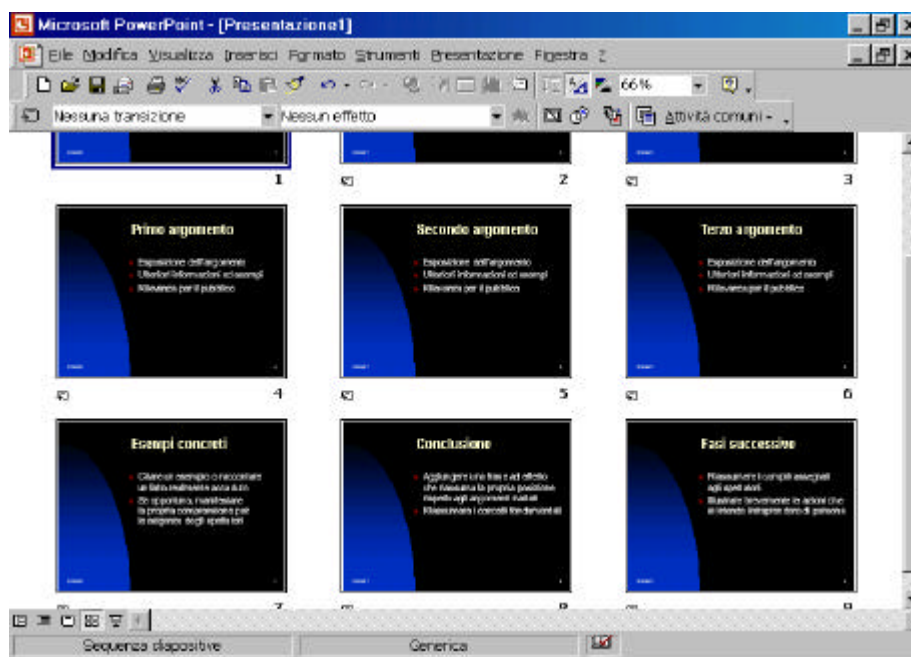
Microsoft PowerPoint - [Presentazione1]

File Modifica Visualizza Inserisci Formato Strumenti Presentazione Finestra ?

66%

Nessuna transizione

Nessun effetto

Attività comuni

1

2

3

Primo argomento

Esposizione dell'argomento
Ulteriori informazioni ed esempi
Rilevanza per il pubblico

4

Secondo argomento

Esposizione dell'argomento
Ulteriori informazioni ed esempi
Rilevanza per il pubblico

5

Terzo argomento

Esposizione dell'argomento
Ulteriori informazioni ed esempi
Rilevanza per il pubblico

6

Esempi concreti

Citare un esempio o raccontare un fatto realmente accaduto
Se opportuno, manifestare la propria comprensione per le esigenze degli spettatori

7

Conclusione

Aggiungere una frase ad effetto che riassuma la propria posizione rispetto agli argomenti trattati
Riassumere i concetti fondamentali

8

Fasi successive

Riassumere i compiti assegnati agli spettatori
Illustrare brevemente le azioni che si intende intraprendere di persona

9

Sequenza diapositive

Generica